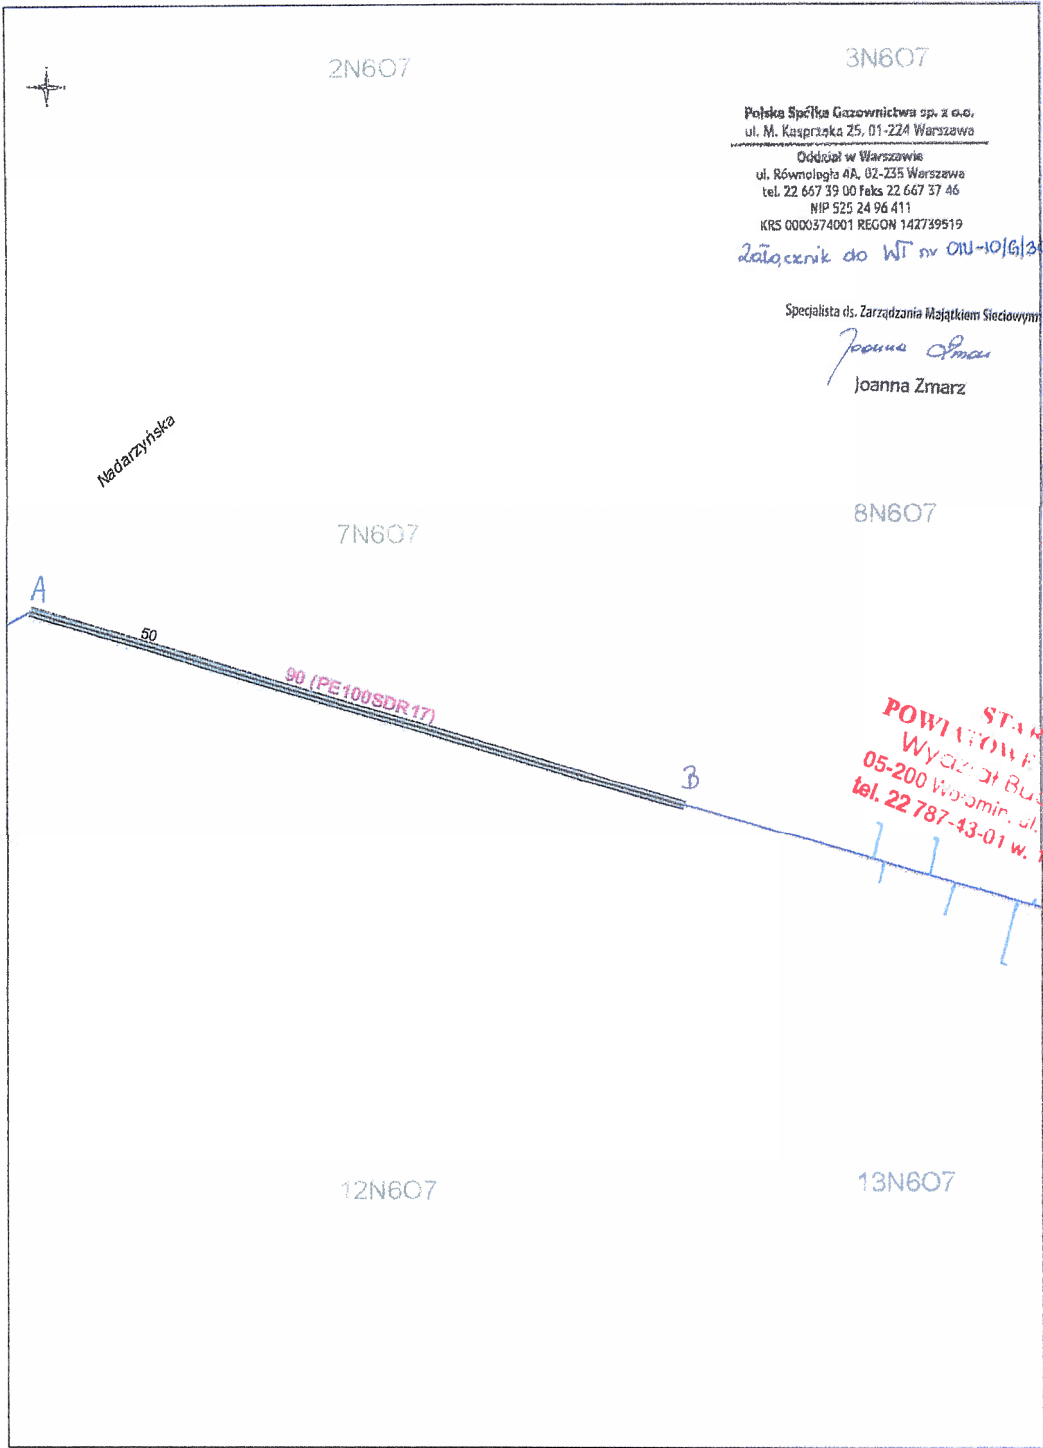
2N6O7

3N6O7

Polska Spółka Gazownictwa sp. z o.o.
ul. M. Kasprzaka 25, 01-224 Warszawa
Oddział w Warszawie
ul. Równoległa 4A, 02-235 Warszawa
tel. 22 667 39 00 faks 22 667 37 46
NIP 525 24 96 411
KRS 0000374001 REGON 142739519

Załącznik do WT nr OIU-10/G/3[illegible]

Specjalista ds. Zarządzania Majątkiem Sieciowym
Joanna Zmarz
Joanna Zmarz

Nadarzyńska

7N6O7

8N6O7

A

50

90 (PE100SDR17)

B

STA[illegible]
POWIATOWE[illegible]
Wydział Bu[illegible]
05-200 Wołomin, ul. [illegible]
tel. 22 787-43-01 w. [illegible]

12N6O7

13N6O7